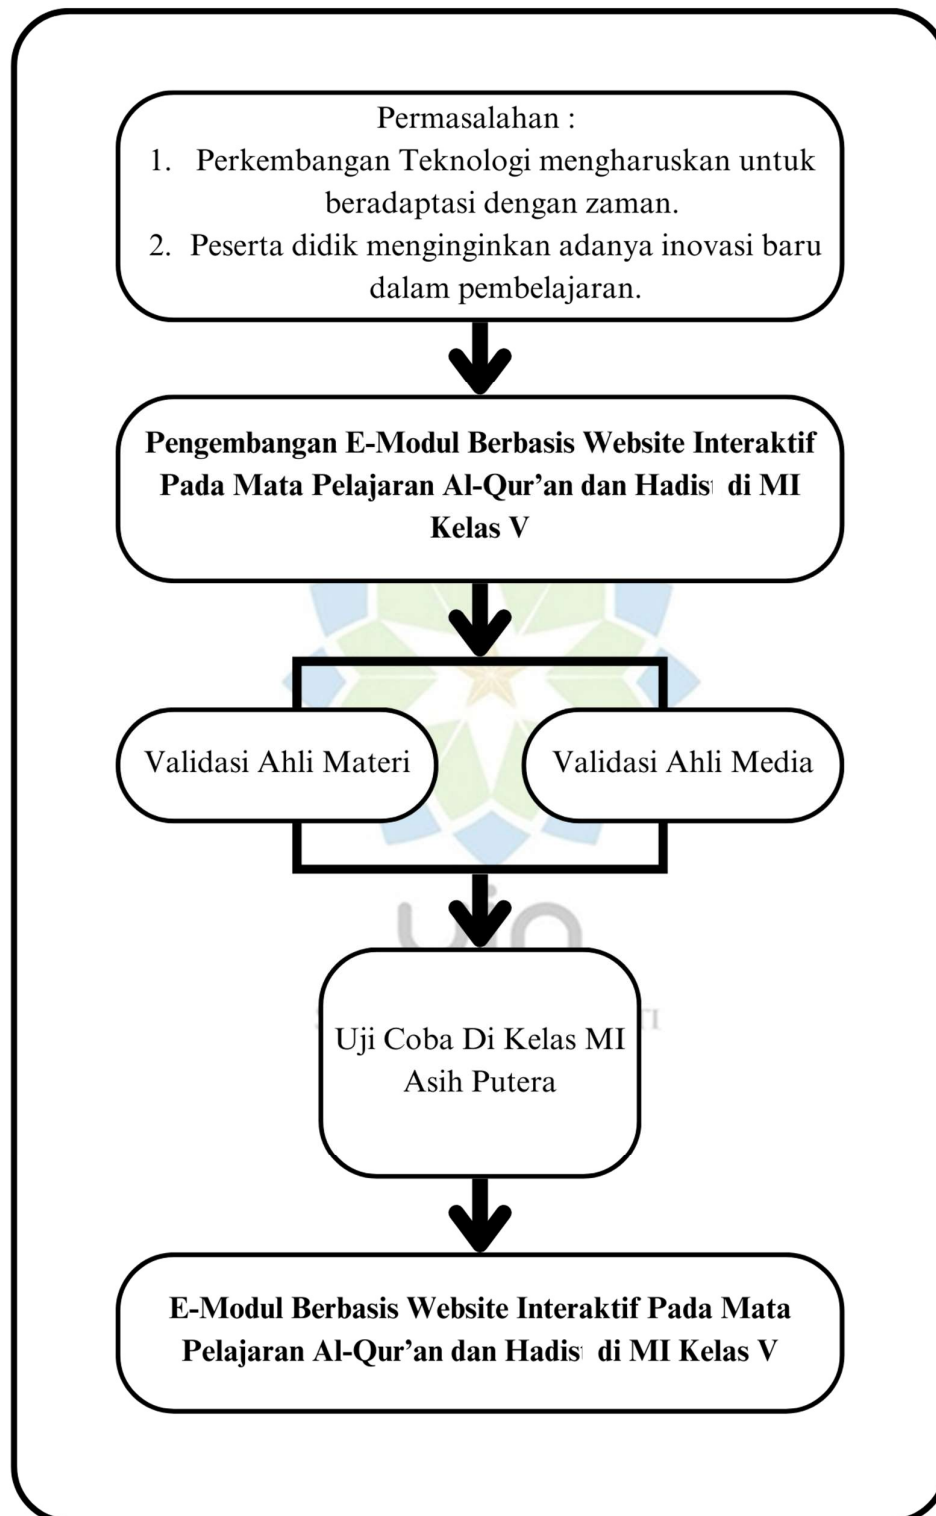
Permasalahan :
1. Perkembangan Teknologi mengharuskan untuk beradaptasi dengan zaman.
2. Peserta didik menginginkan adanya inovasi baru dalam pembelajaran.

Pengembangan E-Modul Berbasis Website Interaktif Pada Mata Pelajaran Al-Qur'an dan Hadis di MI Kelas V

Validasi Ahli Materi

Validasi Ahli Media

Uji Coba Di Kelas MI Asih Putera

E-Modul Berbasis Website Interaktif Pada Mata Pelajaran Al-Qur'an dan Hadis di MI Kelas V